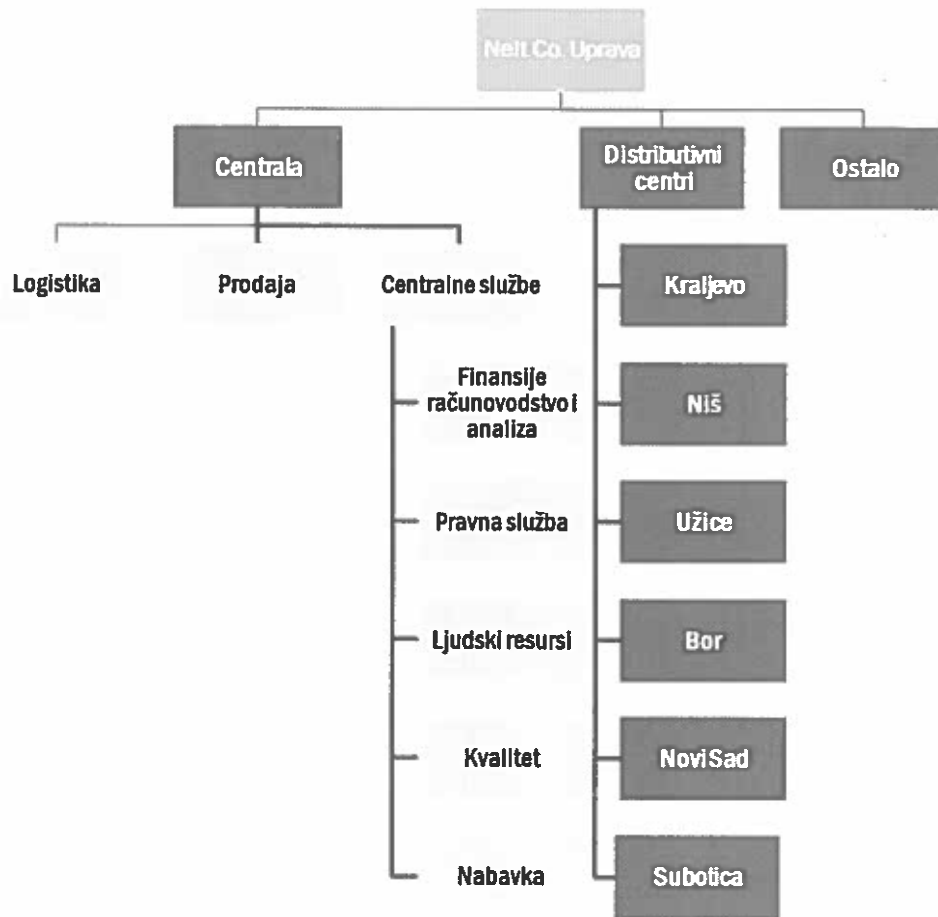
Neit Co. Uprava

Centrala

Distributivni centri

Ostalo

Logistika

Prodaja

Centralne službe

Finansije računovodstvo i analiza

Pravna služba

Ljudski resursi

Kvalitet

Nabavka

Kraljevo

Niš

Užice

Bor

Novi Sad

Subotica